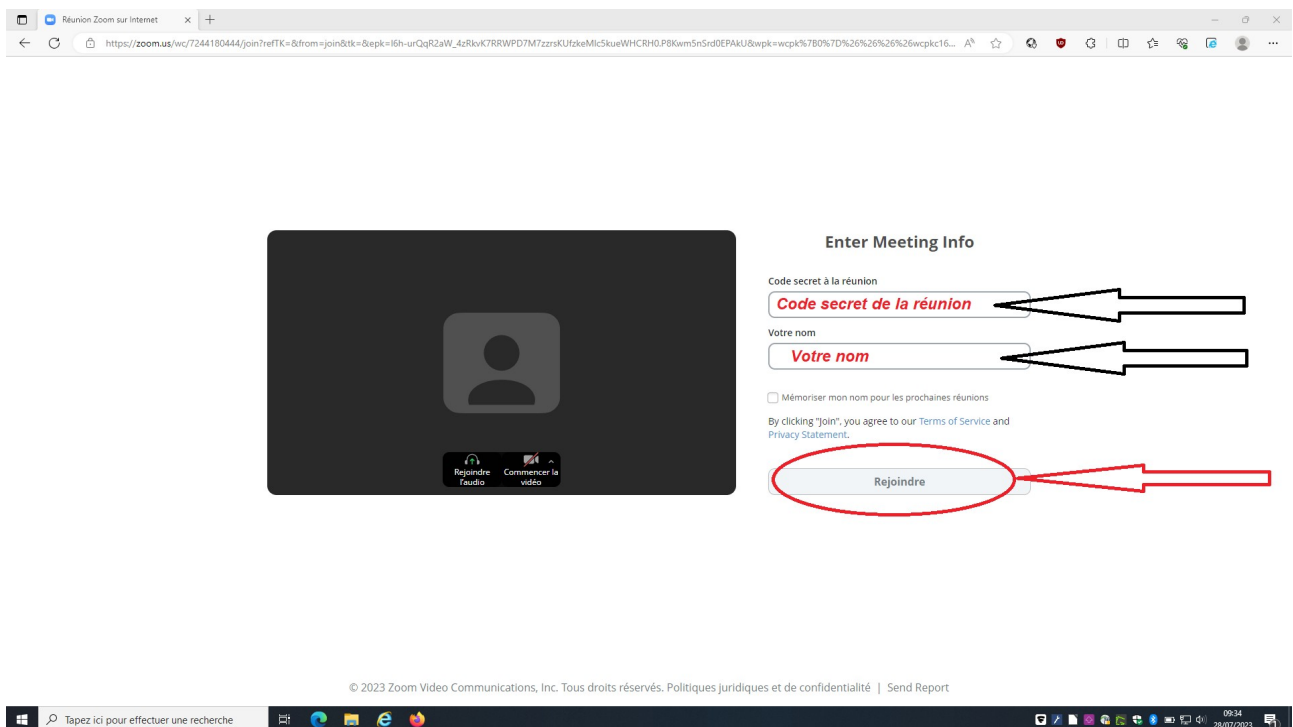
Réunion Zoom sur Internet

https://zoom.us/wc/7244180444/join?refTK=&from=join&tk=&epk=I6h-urQqR2aW_4zRkvK7RRWPD7M7zzrsKUfzkeMlc5kueWHCRH0.P8Kwm5nSrd0EPAkU&wpk=wcpk%7B0%7D%26%26%26%26wcpkc16...

Enter Meeting Info

Code secret à la réunion

Code secret de la réunion

Votre nom

Votre nom

Mémoriser mon nom pour les prochaines réunions

By clicking "Join", you agree to our Terms of Service and Privacy Statement.

Rejoindre

Rejoindre l'audio

Commencer la vidéo

© 2023 Zoom Video Communications, Inc. Tous droits réservés. Politiques juridiques et de confidentialité | Send Report

Tapez ici pour effectuer une recherche

09:34
28/07/2023